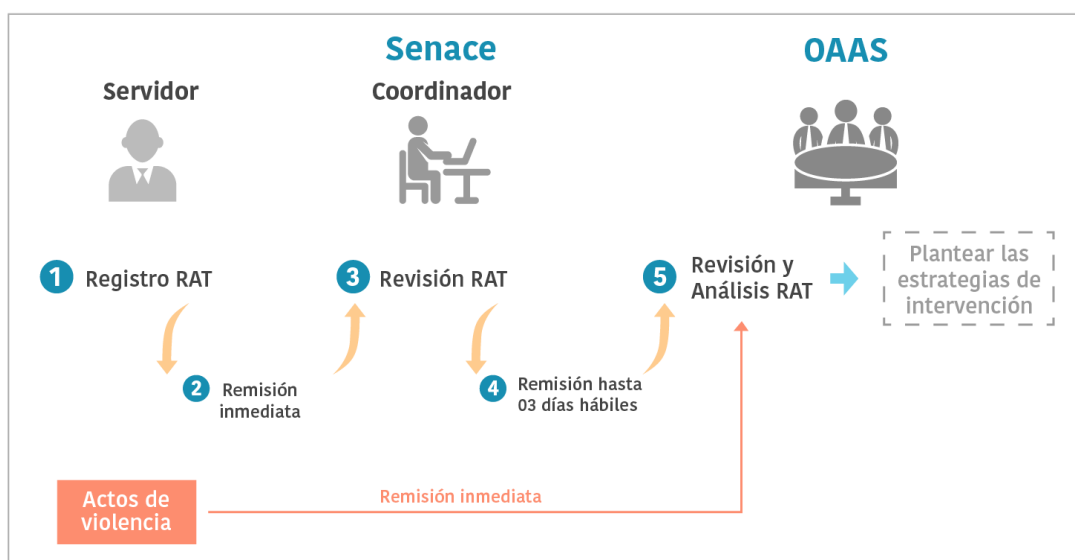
Senace

OAAS

Servidor

Coordinador

1 Registro RAT

3 Revisión RAT

5 Revisión y Análisis RAT

Plantear las estrategias de intervención

2 Remisión inmediata

4 Remisión hasta 03 días hábiles

Actos de violencia

Remisión inmediata